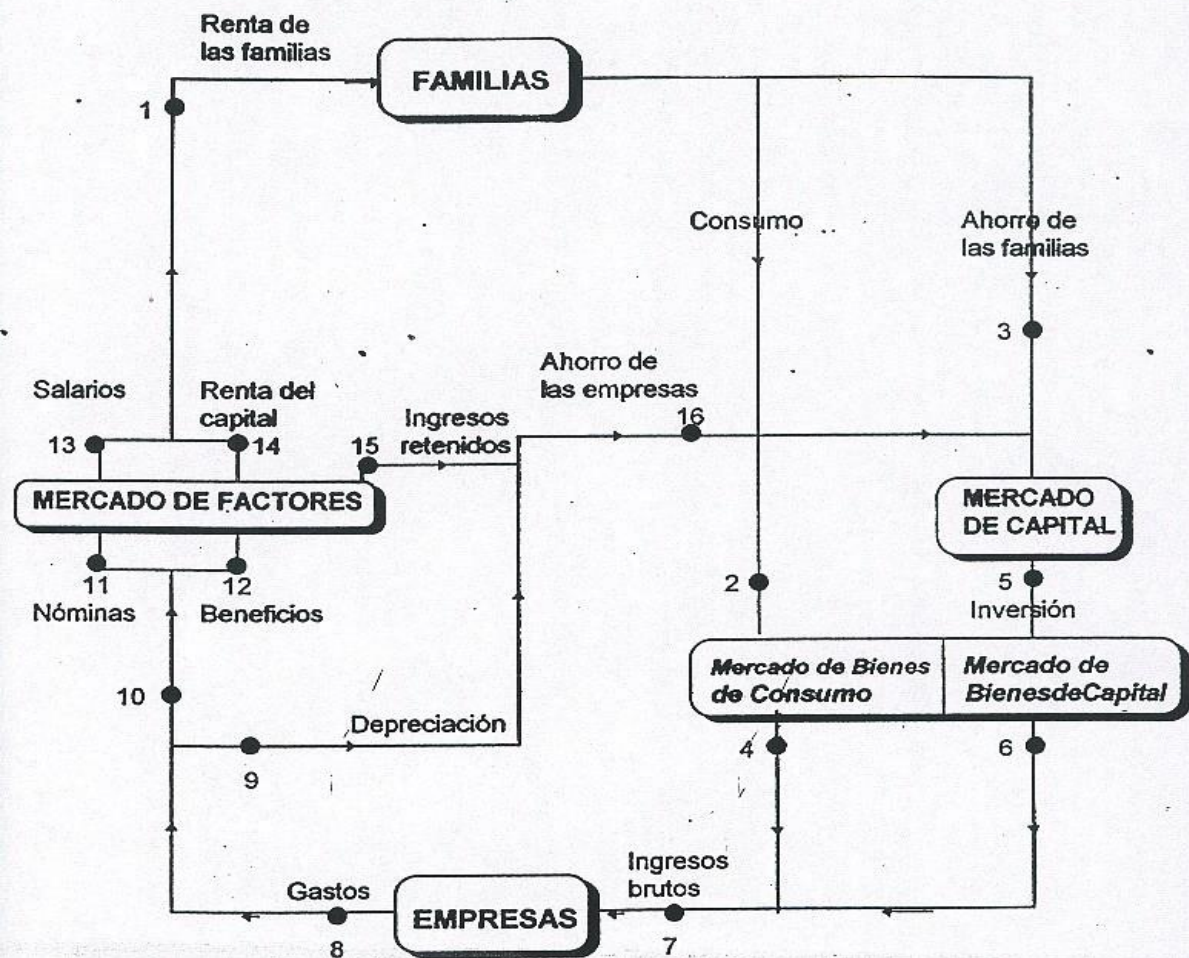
Renta de las familias

FAMILIAS

1

Consumo

Ahorro de las familias

3

Ahorro de las empresas

Salarios

Renta del capital

Ingresos retenidos

13

14

15

16

MERCADO DE FACTORES

MERCADO DE CAPITAL

11

12

2

5

Nóminas

Beneficios

Inversión

10

Mercado de Bienes de Consumo

Mercado de BienesdeCapital

Depreciación

4

6

9

Ingresos brutos

Gastos

EMPRESAS

8

7